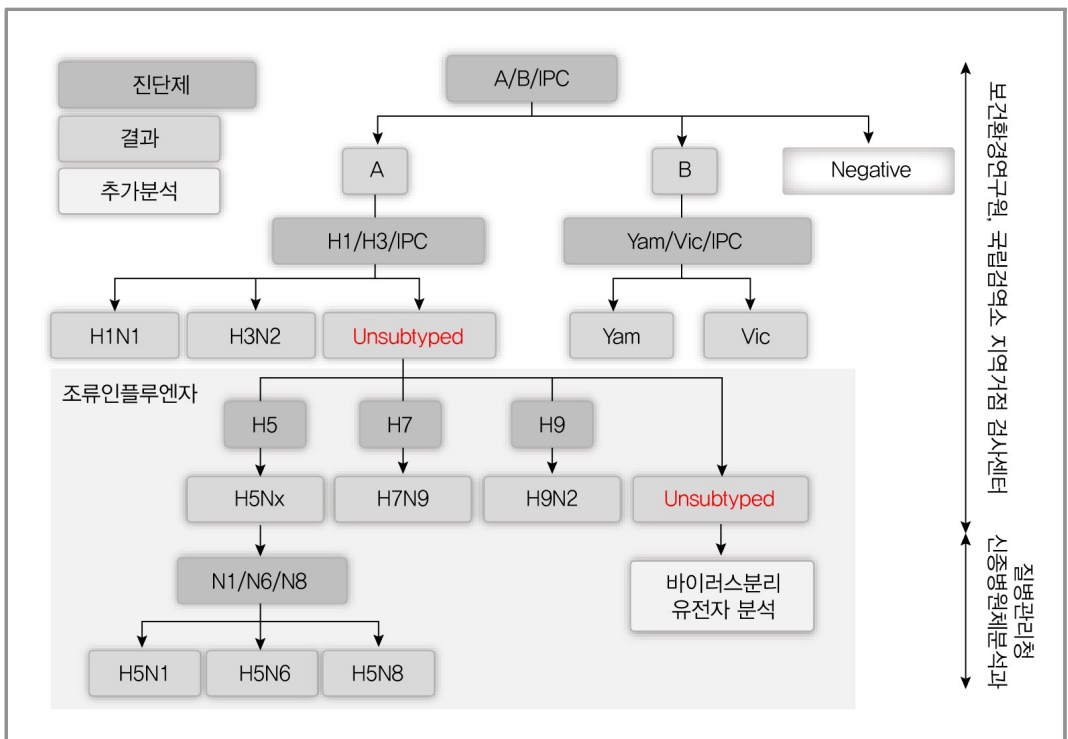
진단제

결과

추가분석

A/B/IPC

A

B

Negative

H1/H3/IPC

Yam/Vic/IPC

H1N1

H3N2

Unsubtyped

Yam

Vic

조류인플루엔자

H5

H7

H9

H5Nx

H7N9

H9N2

Unsubtyped

N1/N6/N8

바이러스분리 유전자 분석

H5N1

H5N6

H5N8

보건환경연구원, 국립검역소 지역거점 검사센터

질병관리청 신종병원체분석과